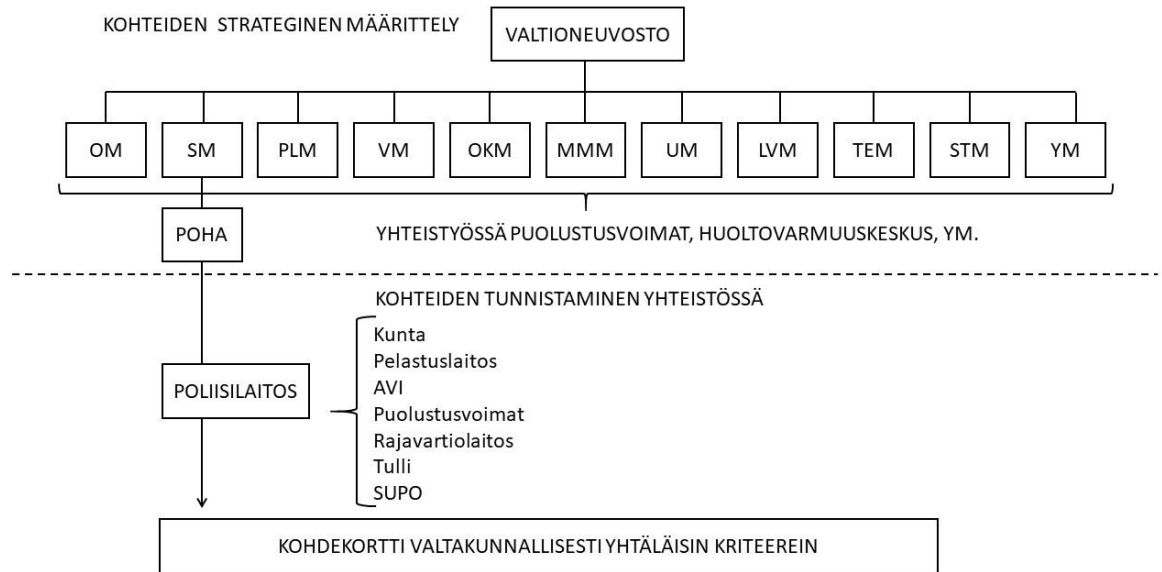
KOHTEIDEN STRATEGINEN MÄÄRITTELY

VALTIONEUVOSTO

OM
SM
PLM
VM
OKM
MMM
UM
LVM
TEM
STM
YM

POHA

YHTEISTYÖSSÄ PUOLUSTUSVOIMAT, HUOLTOVARMUUSKESKUS, YM.

KOHTEIDEN TUNNISTAMINEN YHTEISTÖSSÄ

POLIISILAITOS

Kunta
Pelastuslaitos
AVI
Puolustusvoimat
Rajavartiolaitos
Tulli
SUPO

KOHDEKORTTI VALTAKUNNALLISESTI YHTÄLÄISIN KRITEEREIN